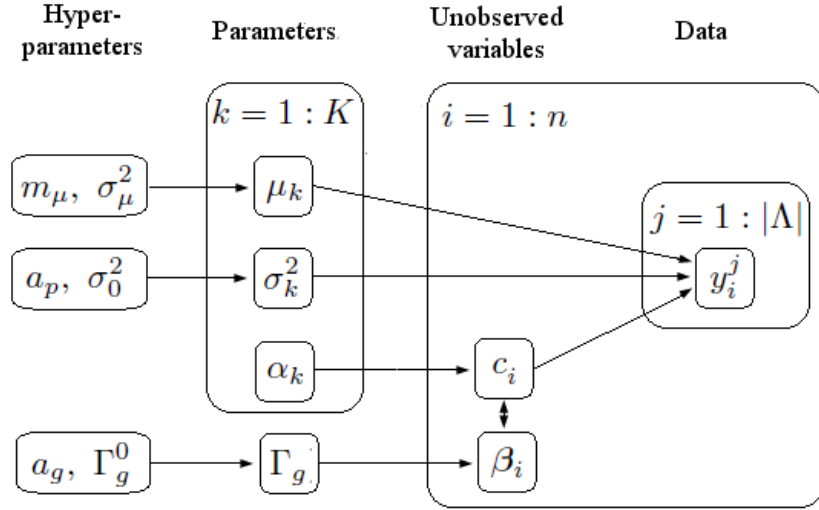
Hyper-parameters

Parameters

Unobserved variables

Data

$k = 1 : K$

$i = 1 : n$

$m_\mu,\ \sigma_\mu^2$

$\mu_k$

$j = 1 : |\Lambda|$

$a_p,\ \sigma_0^2$

$\sigma_k^2$

$y_i^j$

$\alpha_k$

$c_i$

$a_g,\ \Gamma_g^0$

$\Gamma_g$

$\beta_i$